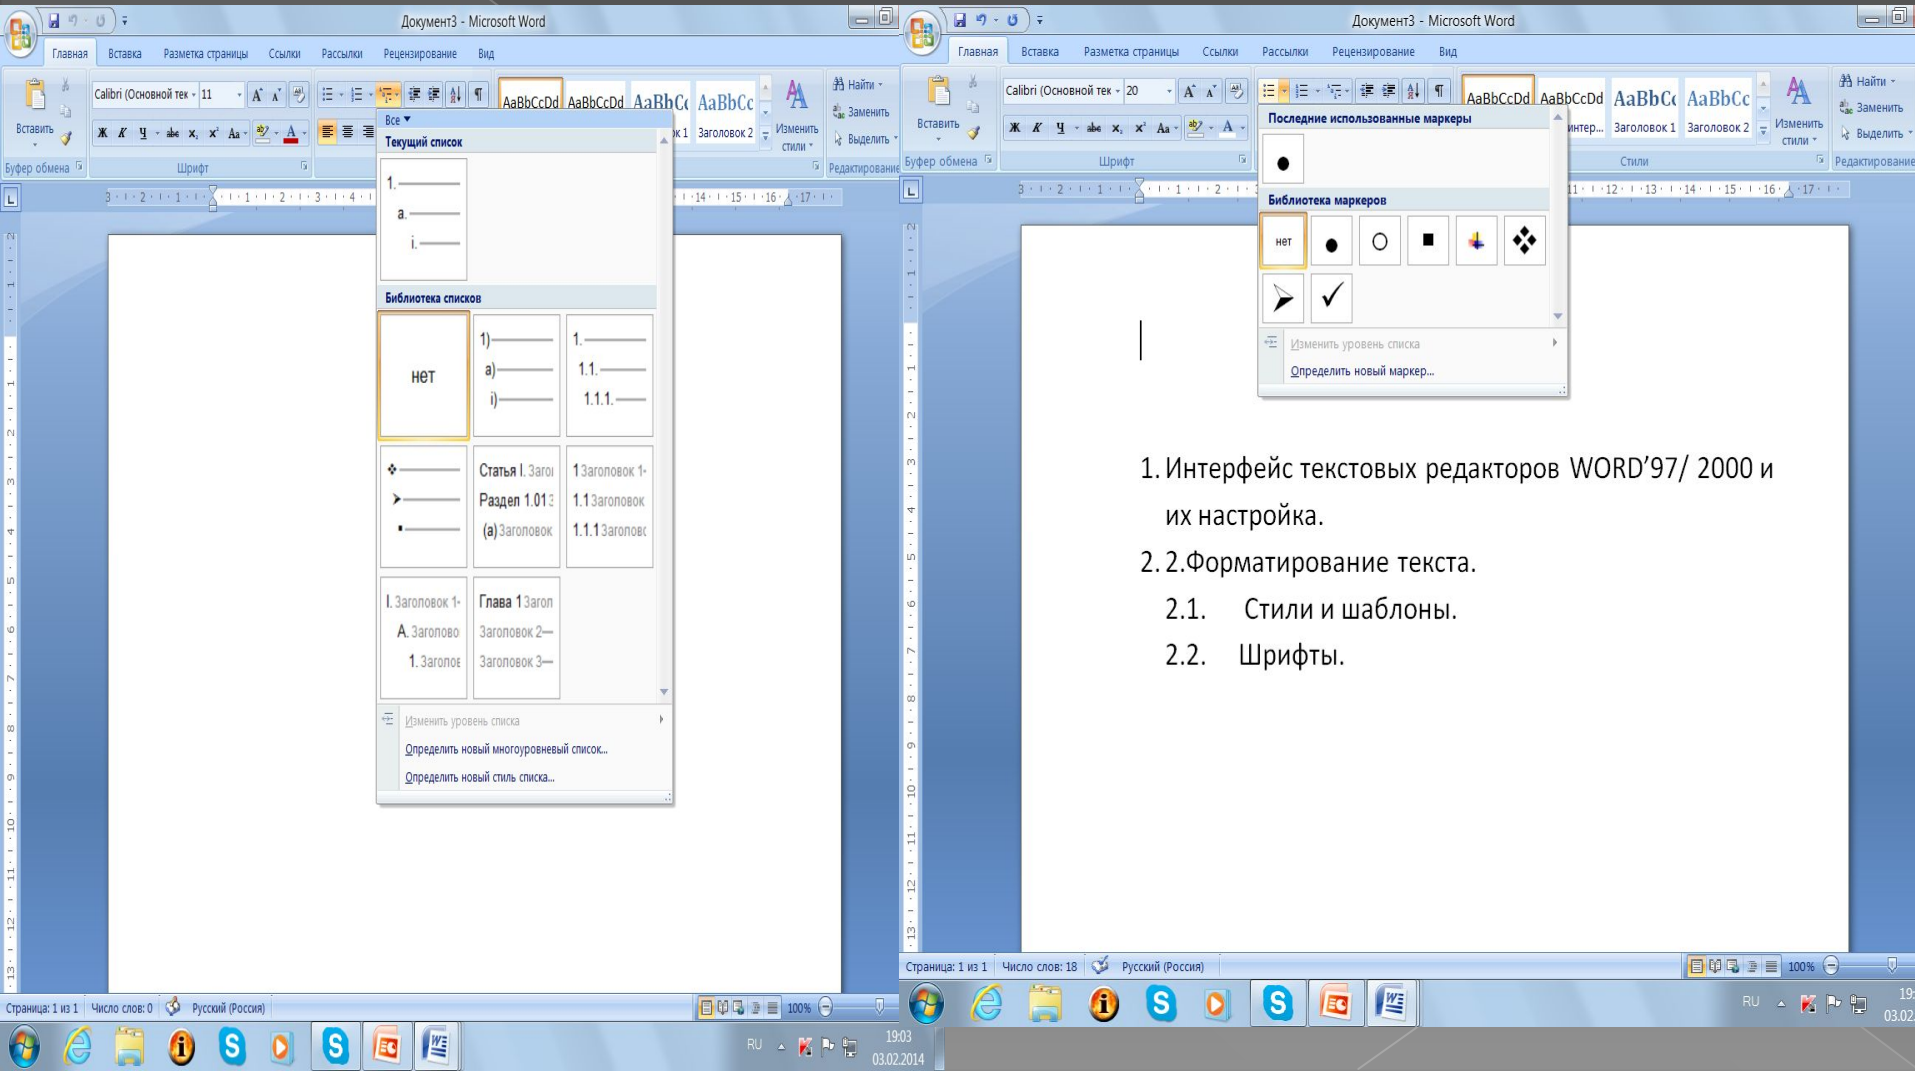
Документ3 - Microsoft Word

Главная Вставка Разметка страницы Ссылки Рассылки Рецензирование Вид

Calibri (Основной тек 11

Вставить

Ж К Ч abe $x_2$ $x^2$ Aa

Буфер обмена Шрифт

AaBbCcDd AaBbCcDd AaBbCc AaBbCc

к 1 Заголовок 2

Изменить стили

Найти Заменить Выделить

Редактирование

Все

Текущий список

1.
a.
i.

Библиотека списков

нет

1)
a)
i)

1.
1.1.
1.1.1.

Статья I. Загол
Раздел 1.01
(a) Заголовок

1 Заголовок 1
1.1 Заголовок
1.1.1 Заголовок

I. Заголовок 1
A. Заголово
1. Заголов

Глава 1 Загол
Заголовок 2
Заголовок 3

Изменить уровень списка

Определить новый многоуровневый список...

Определить новый стиль списка...

Страница: 1 из 1 Число слов: 0 Русский (Россия) 100%

RU 19:03 03.02.2014

Документ3 - Microsoft Word

Главная Вставка Разметка страницы Ссылки Рассылки Рецензирование Вид

Calibri (Основной тек 20

Вставить

Буфер обмена Шрифт

AaBbCcDd AaBbCcDd AaBbCc AaBbCc

Интер... Заголовок 1 Заголовок 2

Изменить стили

Стили

Найти Заменить Выделить

Редактирование

Последние использованные маркеры

Библиотека маркеров

нет

Изменить уровень списка

Определить новый маркер...

1. Интерфейс текстовых редакторов WORD’97/ 2000 и их настройка.
2. 2.Форматирование текста.
2.1. Стили и шаблоны.
2.2. Шрифты.

Страница: 1 из 1 Число слов: 18 Русский (Россия) 100%

RU 19: 03.02